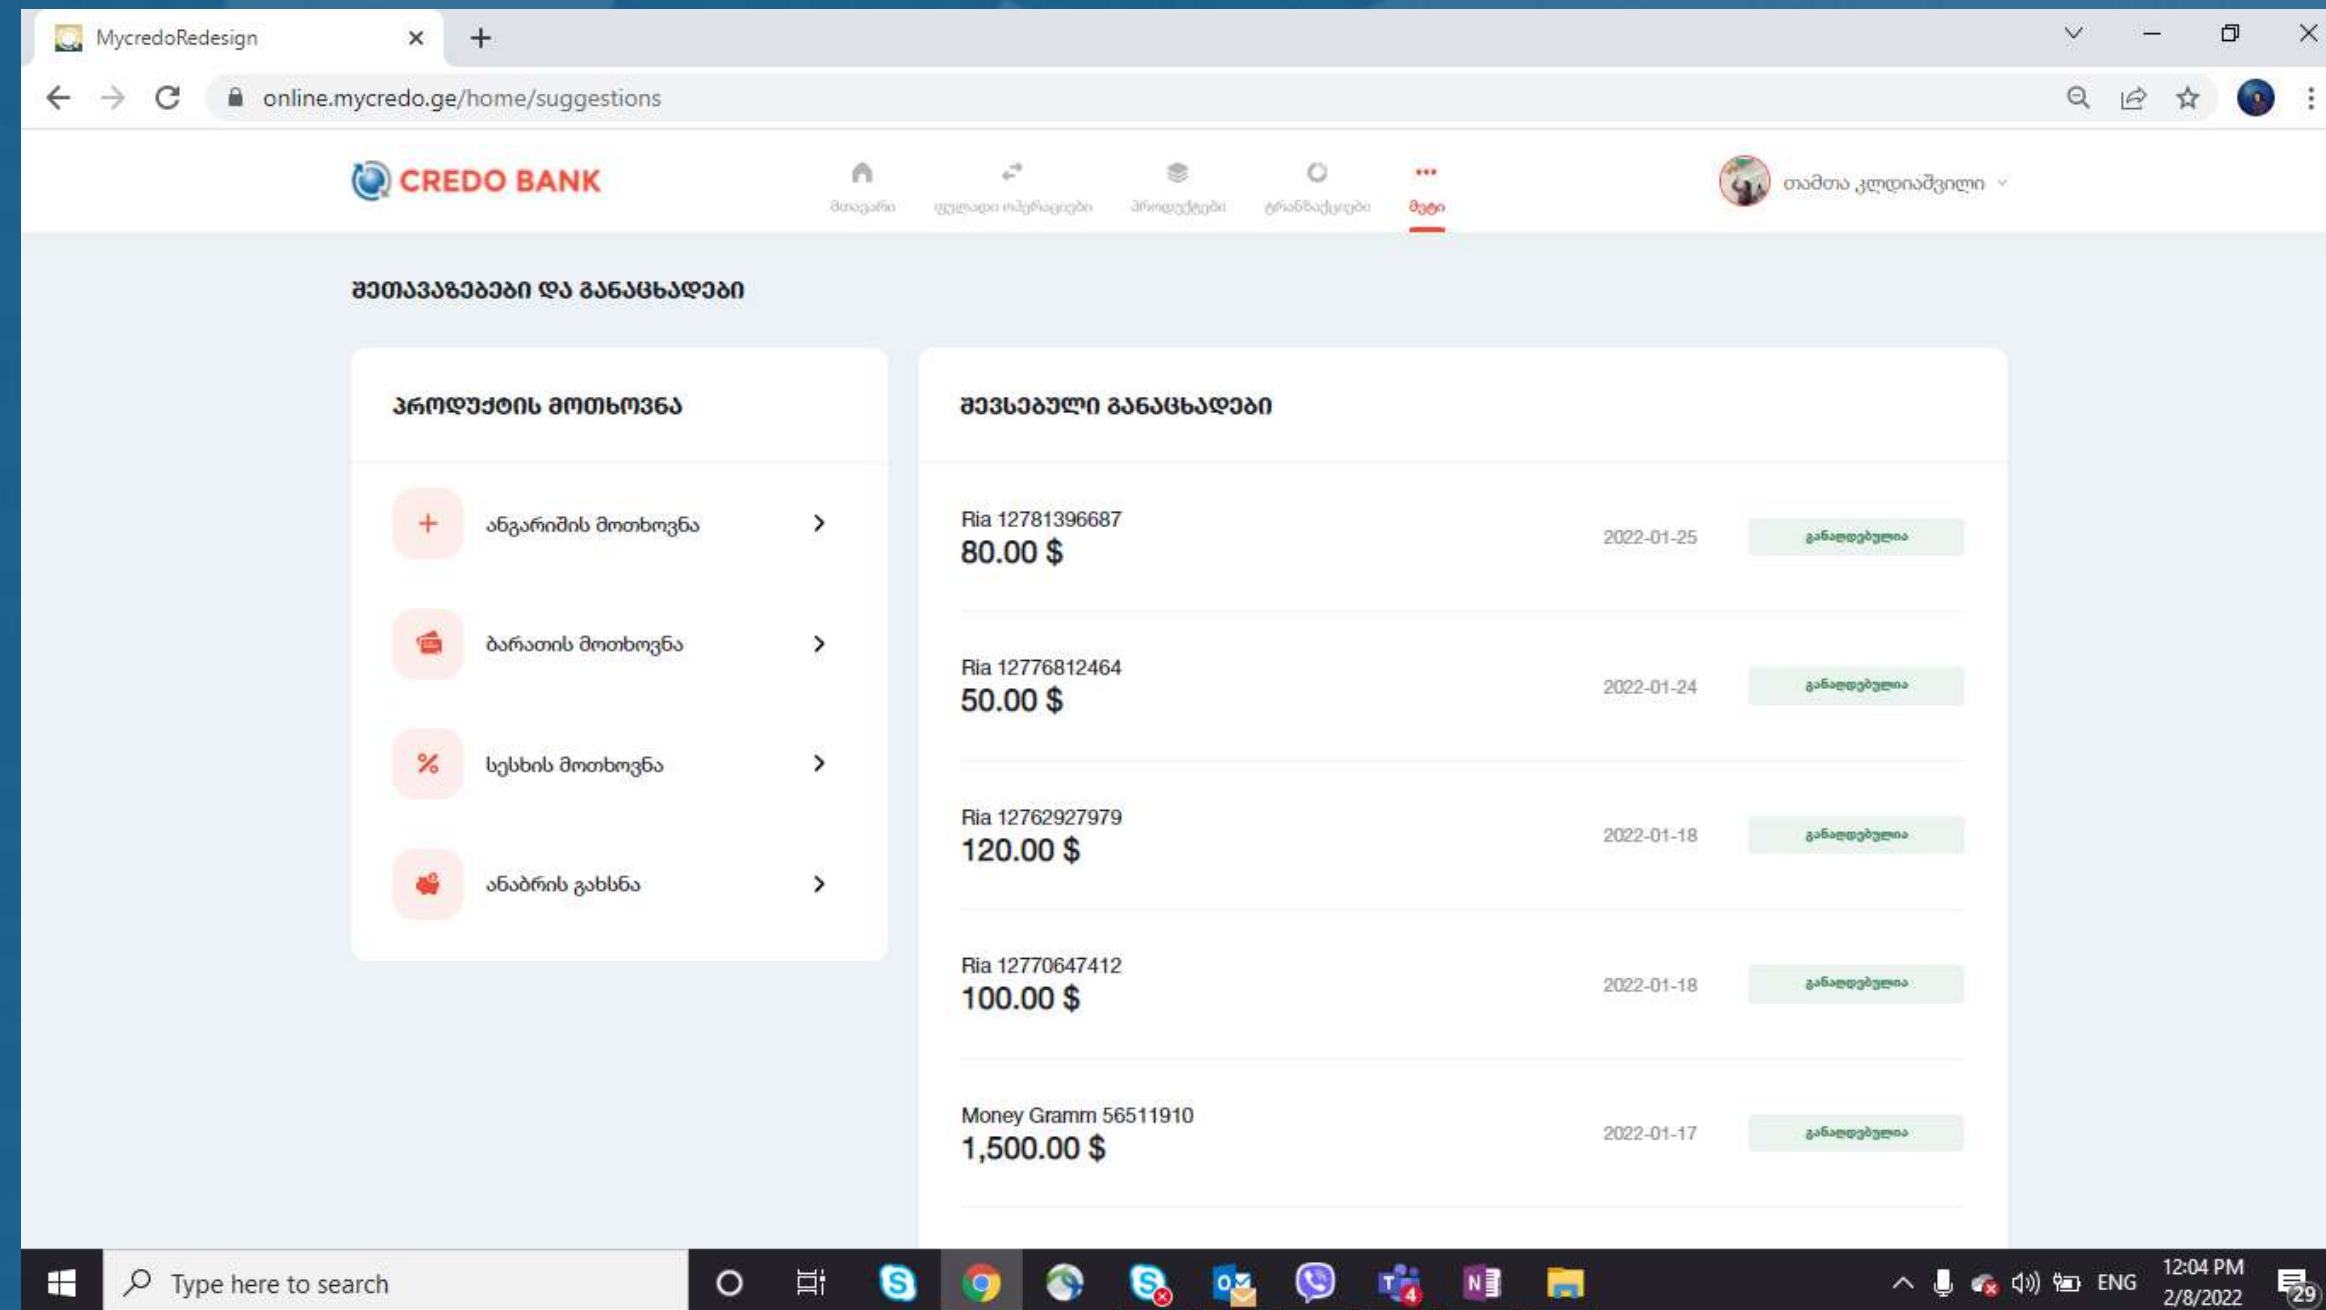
MycredoRedesign

online.mycredo.ge/home/suggestions

CREDO BANK

მთავარი
ფულადი ოპერაციები
პროდუქტები
ტრანზაქციები
მეტი

თამთა კლდიაშვილი

შეთავაზებები და განაცხადები

პროდუქტის მოთხოვნა

ანგარიშის მოთხოვნა

ბარათის მოთხოვნა

სესხის მოთხოვნა

ანაბრის გახსნა

შევსებული განაცხადები

Ria 12781396687
80.00 $
2022-01-25
განაღდებულია

Ria 12776812464
50.00 $
2022-01-24
განაღდებულია

Ria 12762927979
120.00 $
2022-01-18
განაღდებულია

Ria 12770647412
100.00 $
2022-01-18
განაღდებულია

Money Gramm 56511910
1,500.00 $
2022-01-17
განაღდებულია

Type here to search

ENG
12:04 PM
2/8/2022
29